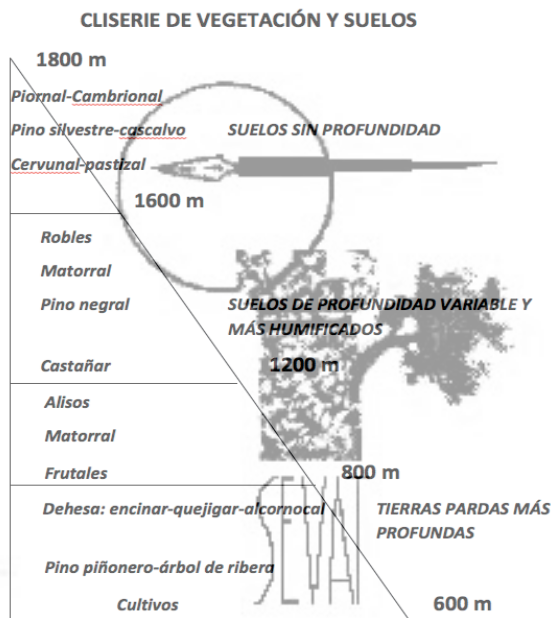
CLISERIE DE VEGETACIÓN Y SUELOS

1800 m

Piornal-Cambrional

Pino silvestre-cascalvo

SUELOS SIN PROFUNDIDAD

Cervunal-pastizal

1600 m

Robles

Matorral

Pino negral

SUELOS DE PROFUNDIDAD VARIABLE Y MÁS HUMIFICADOS

Castañar

1200 m

Alisos

Matorral

Frutales

800 m

Dehesa: encinar-quejigar-alcornocal

TIERRAS PARDAS MÁS PROFUNDAS

Pino piñonero-árbol de ribera

Cultivos

600 m

SEVAT